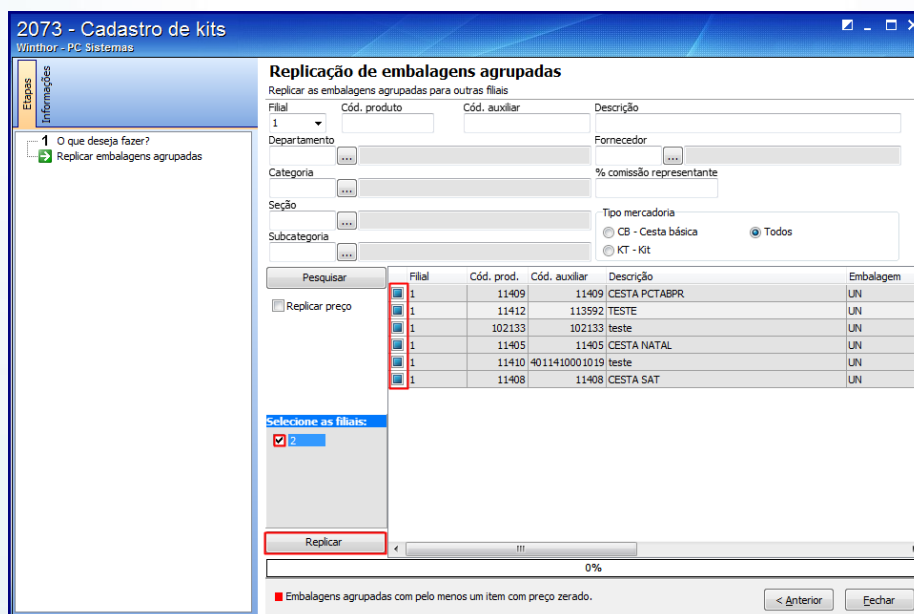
2073 - Cadastro de kits
Winthor - PC Sistemas

Etapas
Informações

1 O que deseja fazer?
Replicar embalagens agrupadas

Replicação de embalagens agrupadas
Replicar as embalagens agrupadas para outras filiais

Filial
1
Cód. produto
Cód. auxiliar
Descrição
Departamento
...
Fornecedor
...
Categoria
...
% comissão representante
Seção
...
Tipo mercadoria
CB - Cesta básica
Todos
KT - Kit
Subcategoria
...

Pesquisar

Replicar preço

| | Filial | Cód. prod. | Cód. auxiliar | Descrição | Embalagem |
|---|---|---|---|---|---|
| | 1 | 11409 | 11409 | CESTA PCTABPR | UN |
| | 1 | 11412 | 113592 | TESTE | UN |
| | 1 | 102133 | 102133 | teste | UN |
| | 1 | 11405 | 11405 | CESTA NATAL | UN |
| | 1 | 11410 | 4011410001019 | teste | UN |
| | 1 | 11408 | 11408 | CESTA SAT | UN |

Selecione as filiais:
2

Replicar

0%

Embalagens agrupadas com pelo menos um item com preço zerado.

< Anterior
Fechar